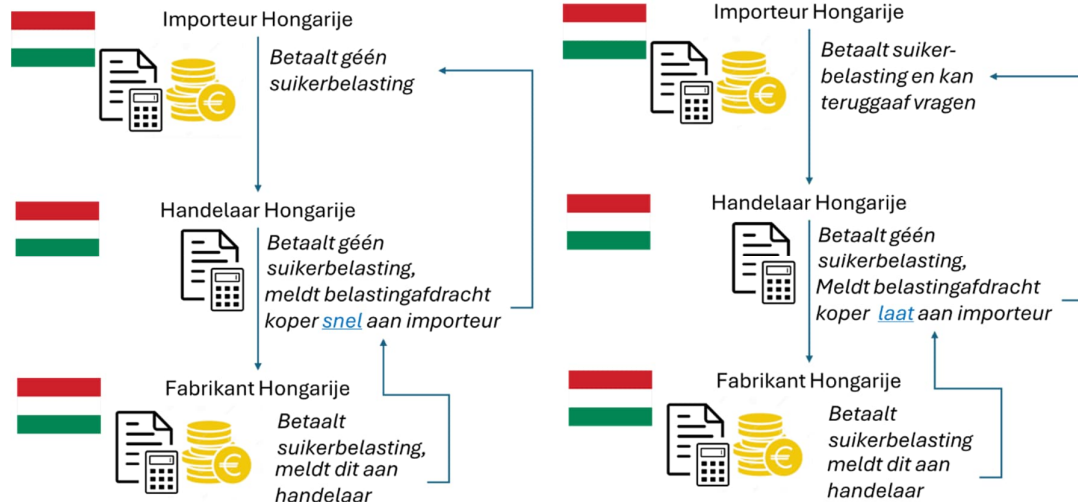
Importeur Hongarije

Betaalt géén suikerbelasting

Handelaar Hongarije

Betaalt géén suikerbelasting, meldt belastingafdracht koper snel aan importeur

Fabrikant Hongarije

Betaalt suikerbelasting, meldt dit aan handelaar

Importeur Hongarije

Betaalt suikerbelasting en kan teruggaaf vragen

Handelaar Hongarije

Betaalt géén suikerbelasting, Meldt belastingafdracht koper laat aan importeur

Fabrikant Hongarije

Betaalt suikerbelasting meldt dit aan handelaar